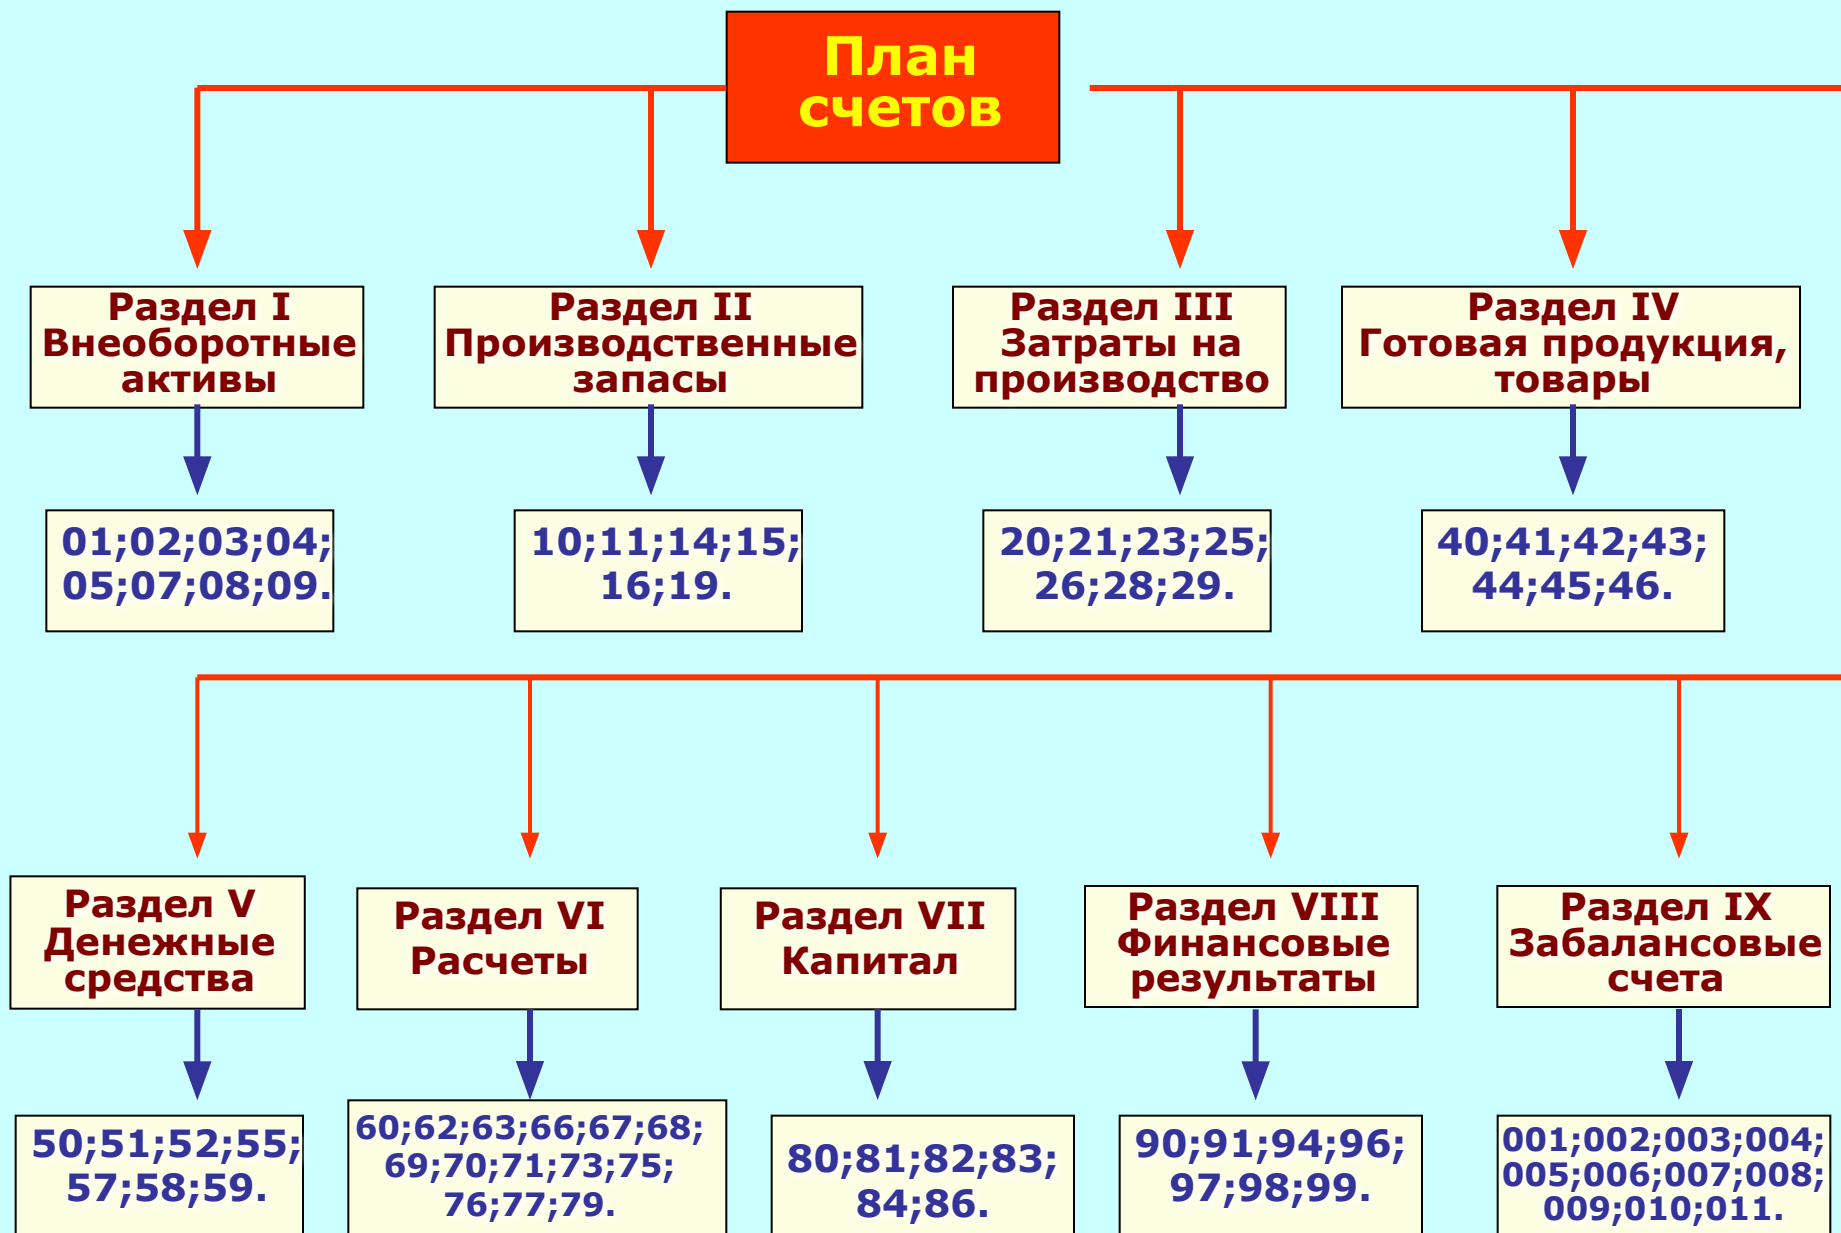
План счетов

Раздел I Внеоборотные активы

01;02;03;04; 05;07;08;09.

Раздел II Производственные запасы

10;11;14;15; 16;19.

Раздел III Затраты на производство

20;21;23;25; 26;28;29.

Раздел IV Готовая продукция, товары

40;41;42;43; 44;45;46.

Раздел V Денежные средства

50;51;52;55; 57;58;59.

Раздел VI Расчеты

60;62;63;66;67;68; 69;70;71;73;75; 76;77;79.

Раздел VII Капитал

80;81;82;83; 84;86.

Раздел VIII Финансовые результаты

90;91;94;96; 97;98;99.

Раздел IX Забалансовые счета

001;002;003;004; 005;006;007;008; 009;010;011.